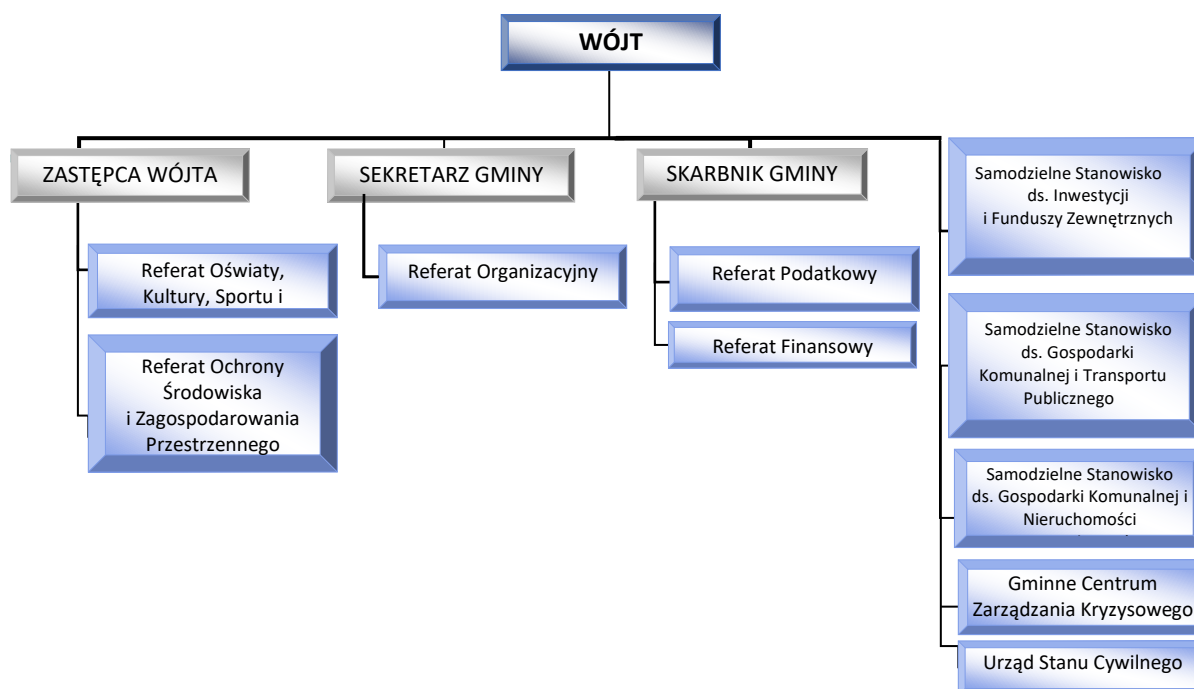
WÓJT

ZASTĘPCA WÓJTA

Referat Oświaty, Kultury, Sportu i

Referat Ochrony Środowiska i Zagospodarowania Przestrzennego

SEKRETARZ GMINY

Referat Organizacyjny

SKARBNIK GMINY

Referat Podatkowy

Referat Finansowy

Samodzielne Stanowisko ds. Inwestycji i Funduszy Zewnętrznych

Samodzielne Stanowisko ds. Gospodarki Komunalnej i Transportu Publicznego

Samodzielne Stanowisko ds. Gospodarki Komunalnej i Nieruchomości

Gminne Centrum Zarządzania Kryzysowego

Urząd Stanu Cywilnego